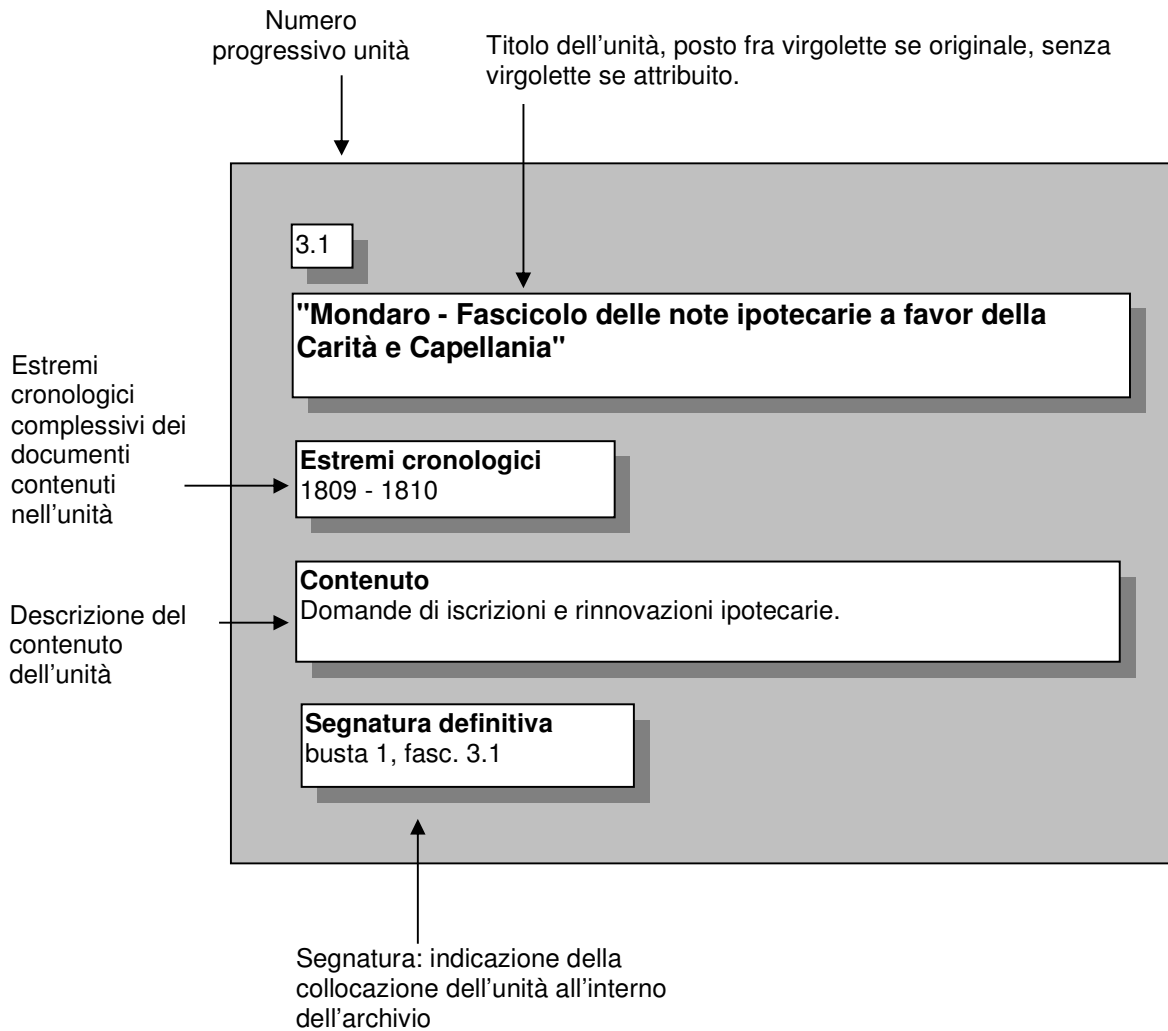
Numero progressivo unità

Titolo dell'unità, posto fra virgolette se originale, senza virgolette se attribuito.

3.1

"Mondaro - Fascicolo delle note ipotecarie a favor della Carità e Capellania"

Estremi cronologici complessivi dei documenti contenuti nell'unità

Estremi cronologici
1809 - 1810

Descrizione del contenuto dell'unità

Contenuto
Domande di iscrizioni e rinnovazioni ipotecarie.

Segnatura definitiva
busta 1, fasc. 3.1

Segnatura: indicazione della collocazione dell'unità all'interno dell'archivio